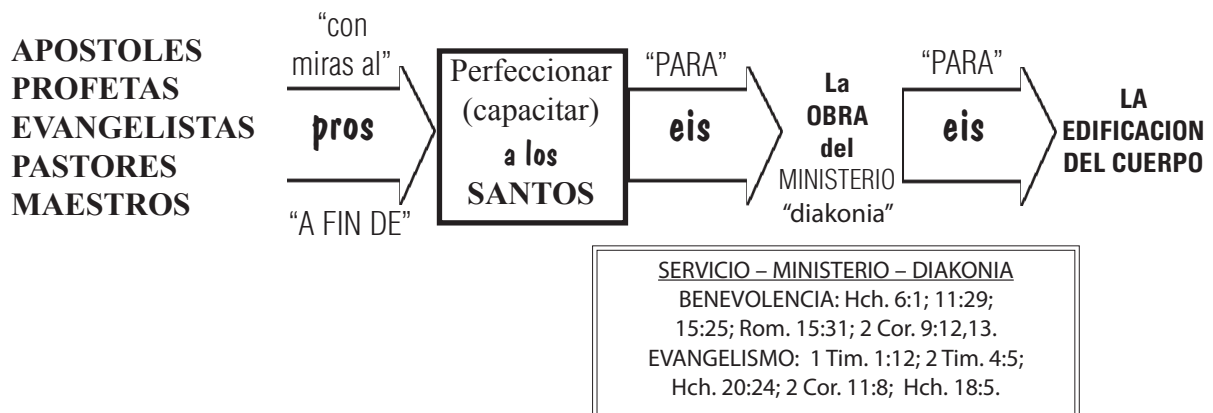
APOSTOLES
PROFETAS
EVANGELISTAS
PASTORES
MAESTROS

"con miras al"

pros

"A FIN DE"

Perfeccionar (capacitar) a los SANTOS

"PARA"

eis

La OBRA del MINISTERIO "diakonia"

"PARA"

eis

LA EDIFICACION DEL CUERPO

SERVICIO – MINISTERIO – DIAKONIA
BENEVOLENCIA: Hch. 6:1; 11:29; 15:25; Rom. 15:31; 2 Cor. 9:12,13.
EVANGELISMO: 1 Tim. 1:12; 2 Tim. 4:5; Hch. 20:24; 2 Cor. 11:8; Hch. 18:5.